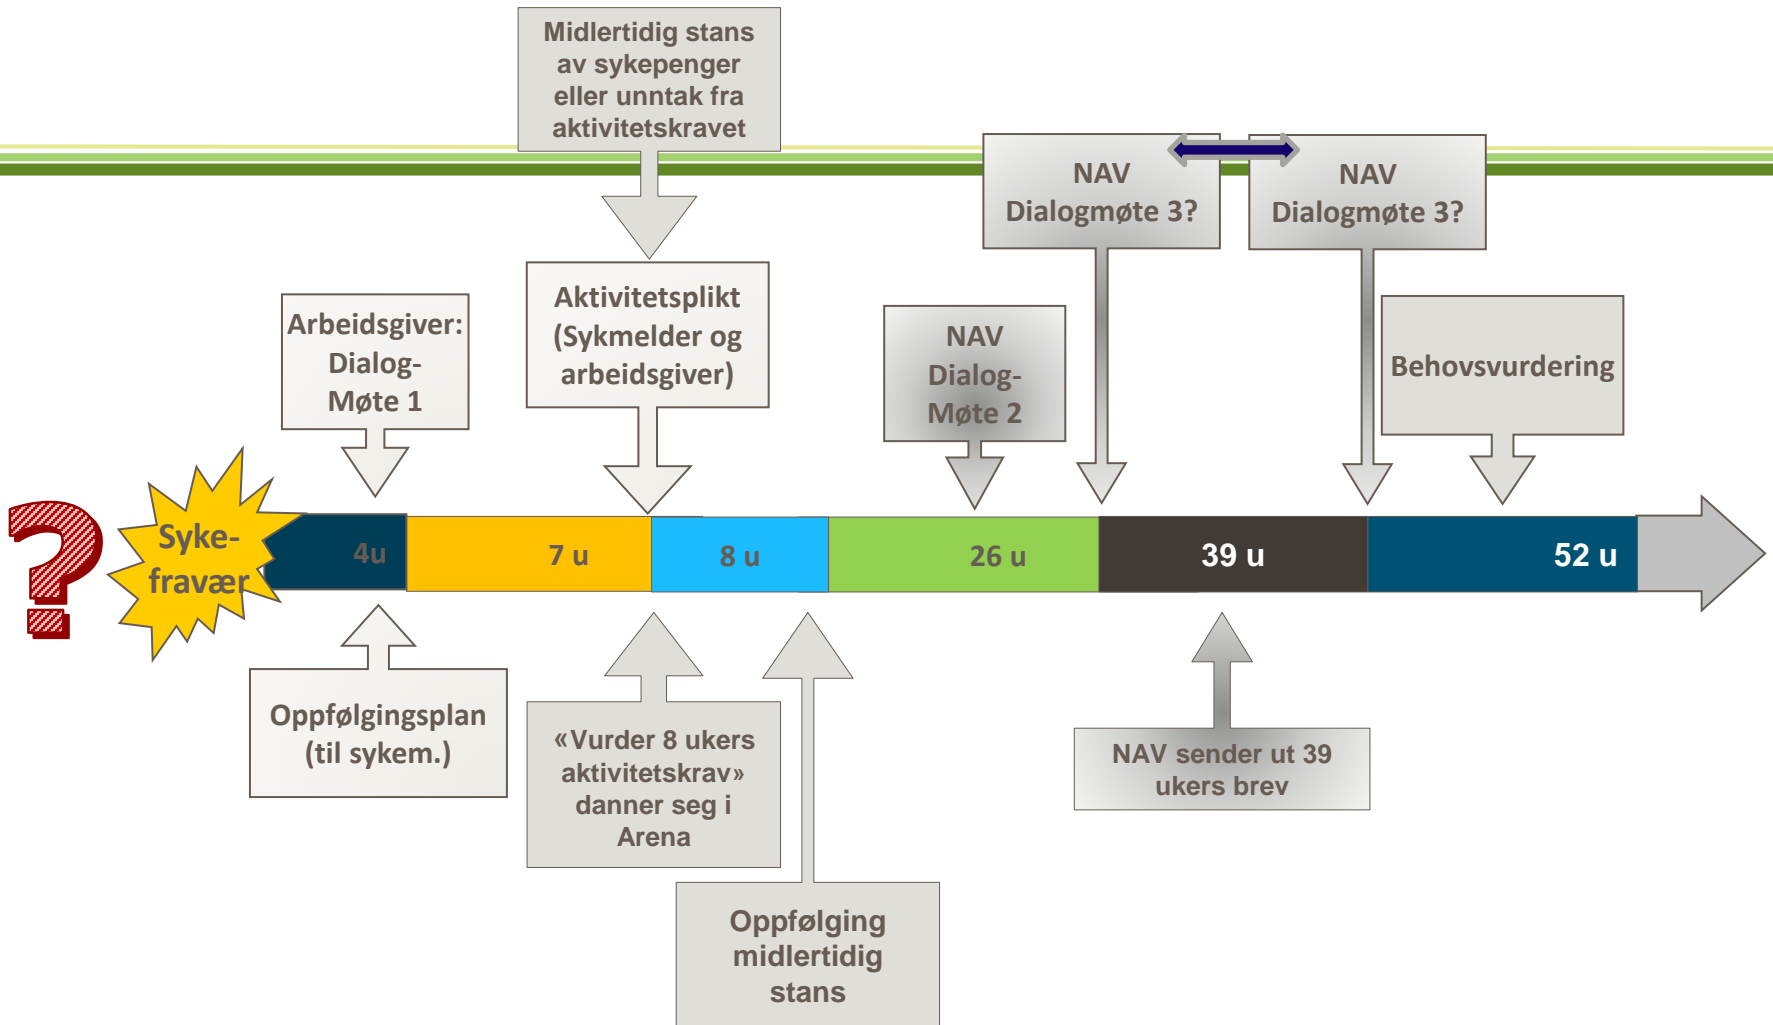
Midlertidig stans av sykepenger eller unntak fra aktivitetskravet

NAV Dialogmøte 3?

NAV Dialogmøte 3?

Arbeidsgiver: Dialog-Møte 1

Aktivitetsplikt (Sykmelder og arbeidsgiver)

NAV Dialog-Møte 2

Behovsvurdering

?

Syke-fravær

4u

7 u

8 u

26 u

39 u

52 u

Oppfølgingsplan (til sykem.)

«Vurder 8 ukers aktivitetskrav» danner seg i Arena

NAV sender ut 39 ukers brev

Oppfølging midlertidig stans